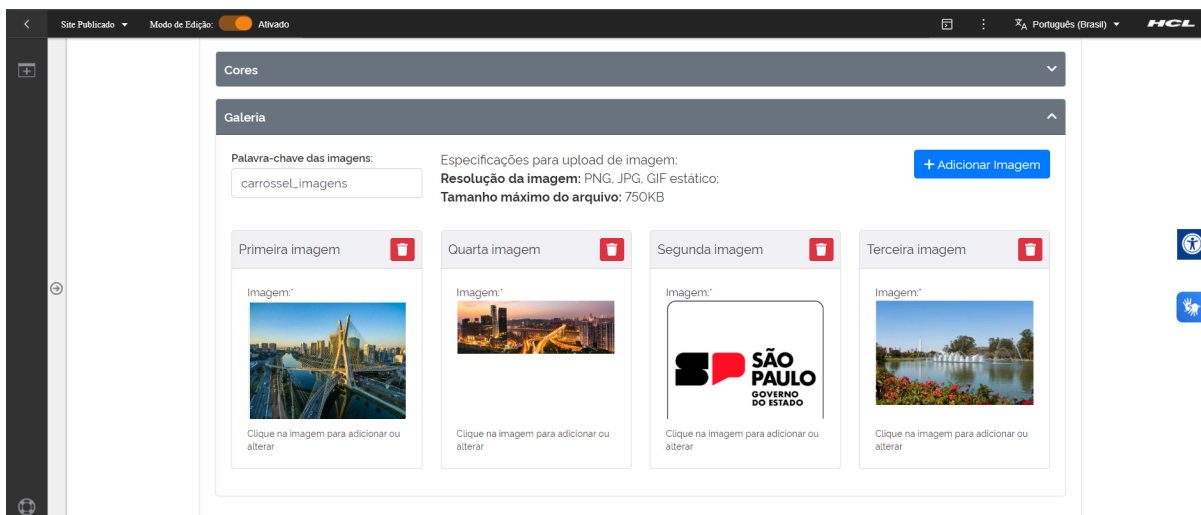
Site Publicado ▾ Modo de Edição: Ativado

Português (Brasil) ▾ HCL

Cores

Galeria

Palavra-chave das imagens:

carrossel_imagens

Especificações para upload de imagem:
**Resolução da imagem:** PNG, JPG, GIF estático;
**Tamanho máximo do arquivo:** 750KB

+ Adicionar Imagem

Primeira imagem

Imagem:*

Clique na imagem para adicionar ou alterar

Quarta imagem

Imagem:*

Clique na imagem para adicionar ou alterar

Segunda imagem

Imagem:*

SÃO PAULO GOVERNO DO ESTADO

Clique na imagem para adicionar ou alterar

Terceira imagem

Imagem:*

Clique na imagem para adicionar ou alterar